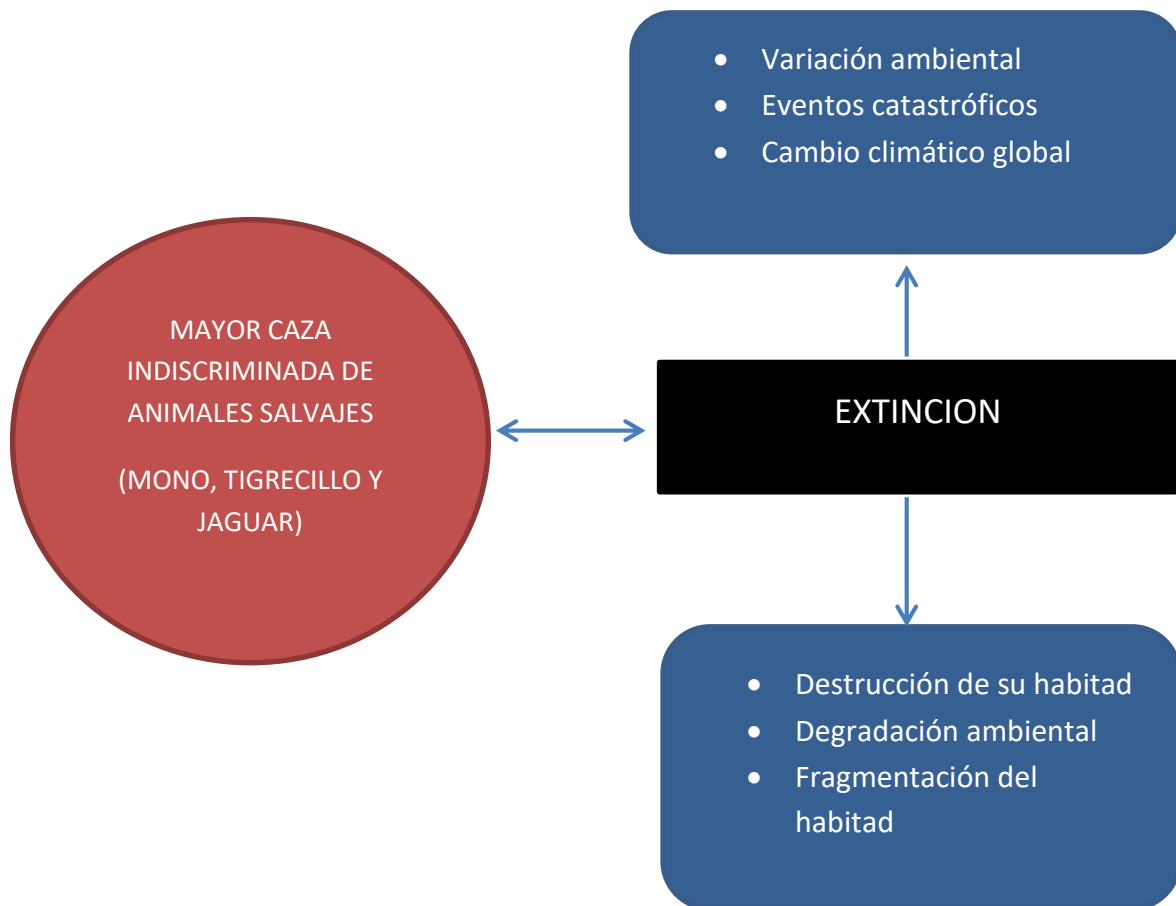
- Variación ambiental
- Eventos catastróficos
- Cambio climático global

MAYOR CAZA INDISCRIMINADA DE ANIMALES SALVAJES

(MONO, TIGRECILLO Y JAGUAR)

EXTINCION

- Destrucción de su habitad
- Degradación ambiental
- Fragmentación del habitad